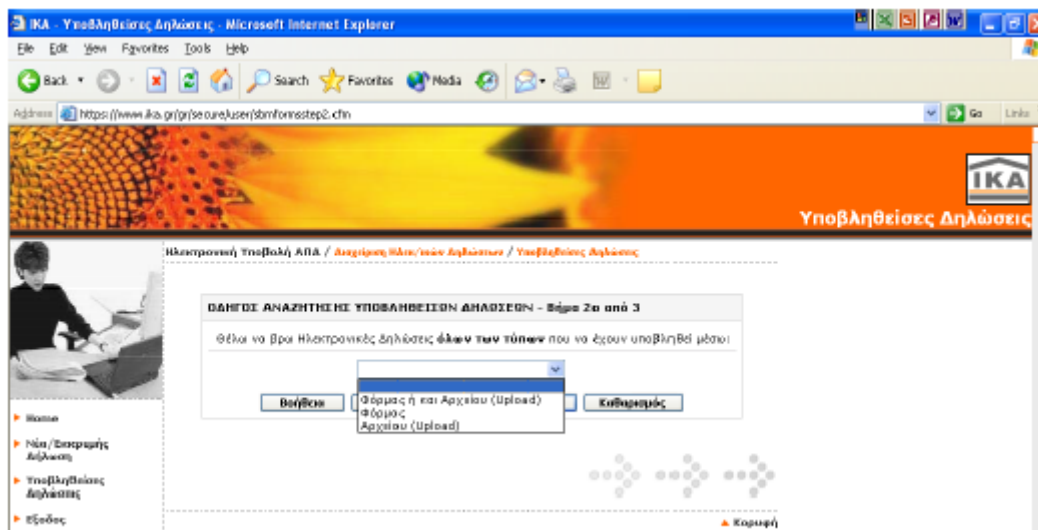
IKA - Υποβληθείσες Δηλώσεις - Microsoft Internet Explorer

File Edit View Favorites Tools Help

Back Search Favorites Media

Address https://www.ika.gr/gr/secure/user/sbmformsstep2.cfm Go Links

IKA

Υποβληθείσες Δηλώσεις

Ηλεκτρονική Υποβολή ΑΠΔ / Αναζήτηση Ηλεκ/νικών Δηλώσεων / Υποβληθείσες Δηλώσεις

ΟΔΗΓΟΣ ΑΝΑΖΗΤΗΣΗΣ ΥΠΟΒΛΗΘΕΙΣΩΝ ΔΗΛΩΣΕΩΝ - Βήμα 2ο από 3

Θέλω να βρω Ηλεκτρονικές Δηλώσεις όλων των τύπων που να έχουν υποβληθεί μέσω:

Φόρμας ή και Αρχείου (Upload)
Φόρμας
Αρχείου (Upload)

Βοήθεια Καθαρισμός

Home
Νέα/Επαναληπτική Δήλωση
Υποβληθείσες Δηλώσεις
Έξοδος

Κορυφή